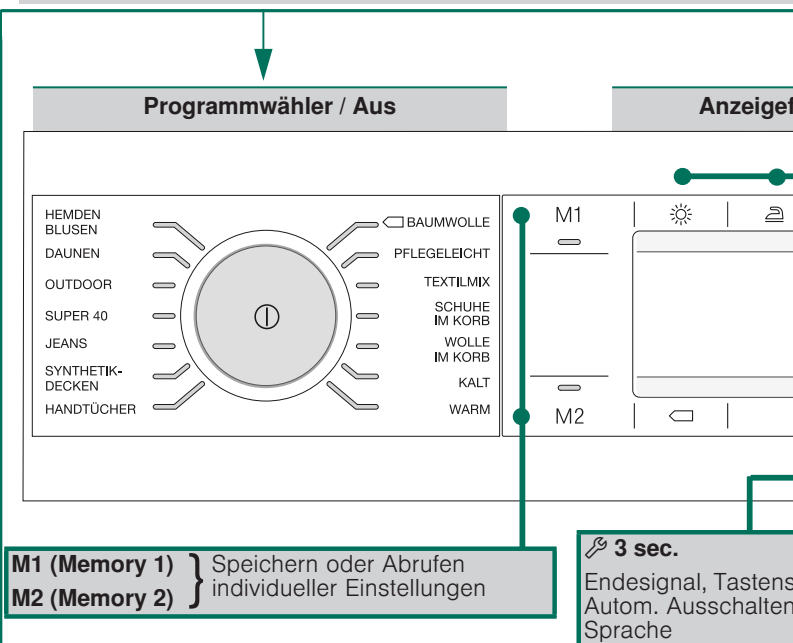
Programmwähler / Aus

Anzeigef

HEMDEN BLUSEN
DAUNEN
OUTDOOR
SUPER 40
JEANS
SYNTHETIK-DECKEN
HANDTÜCHER

BAUMWOLLE
PFLEGELEICHT
TEXTILMIX
SCHUHE IM KORB
WOLLE IM KORB
KALT
WARM

M1
M2

M1 (Memory 1)
M2 (Memory 2)
Speichern oder Abrufen individueller Einstellungen

3 sec.
Endesignal, Tastens
Autom. Ausschalten
Sprache